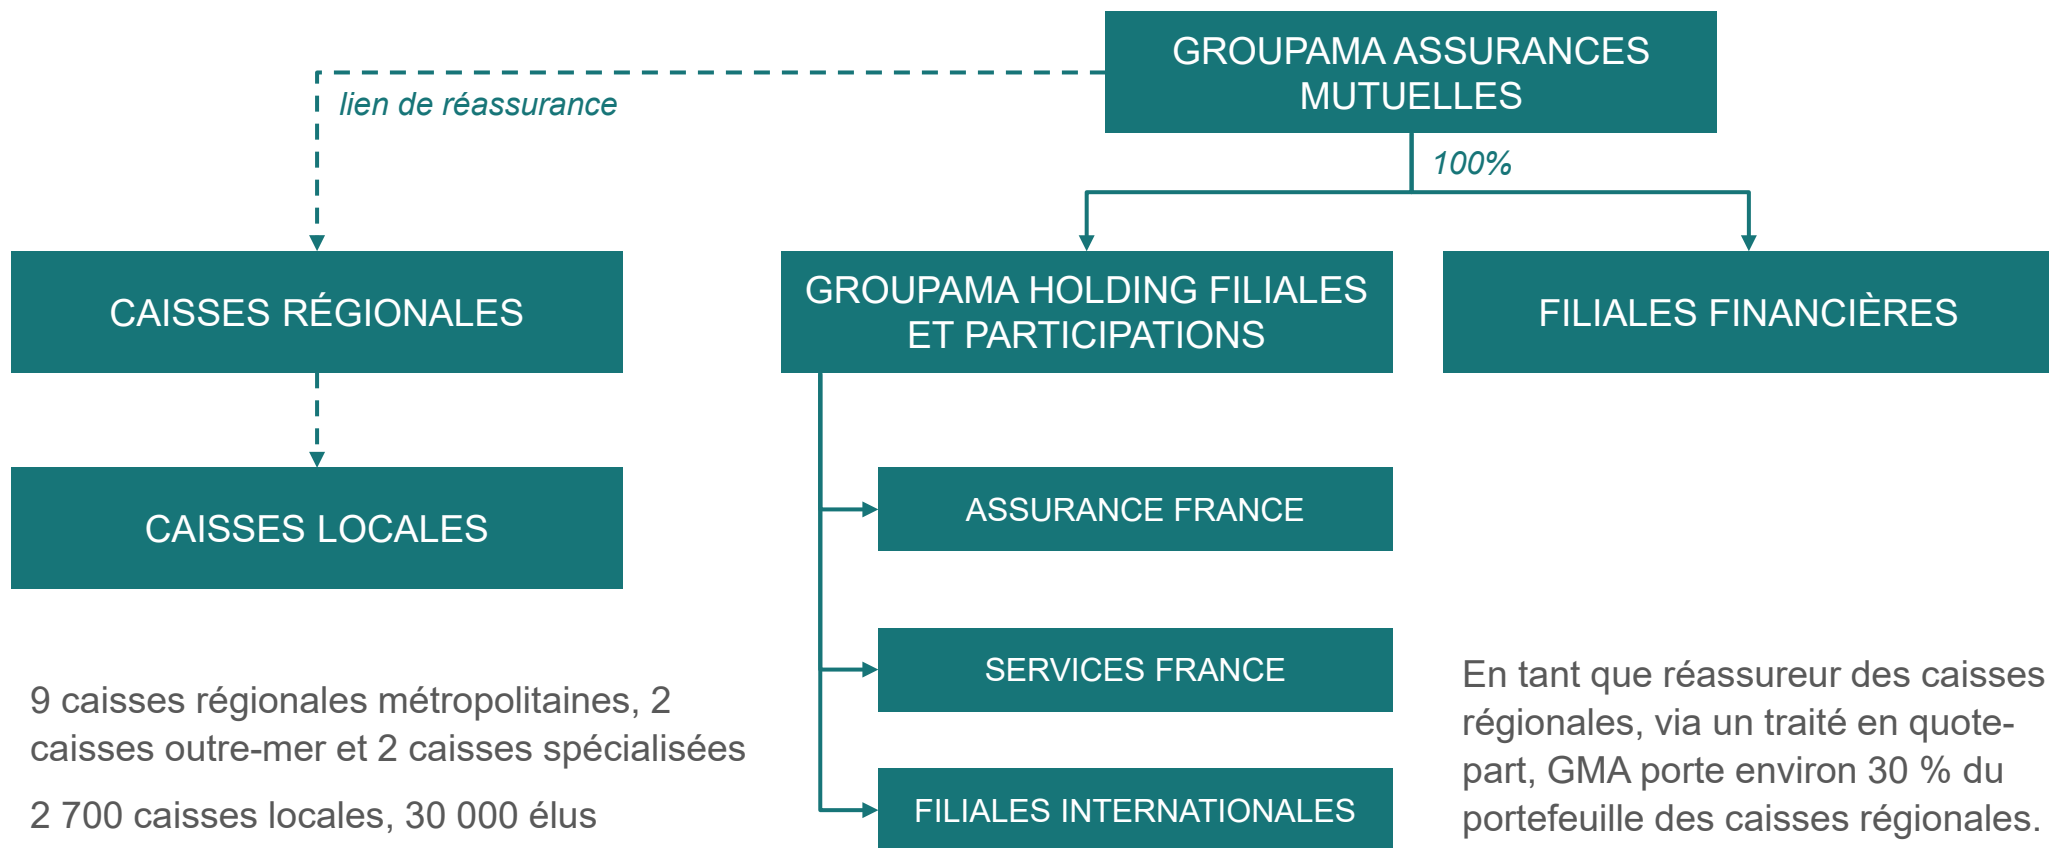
GROUPAMA ASSURANCES MUTUELLES

lien de réassurance

100%

CAISSES RÉGIONALES

GROUPAMA HOLDING FILIALES ET PARTICIPATIONS

FILIALES FINANCIÈRES

CAISSES LOCALES

ASSURANCE FRANCE

SERVICES FRANCE

FILIALES INTERNATIONALES

9 caisses régionales métropolitaines, 2 caisses outre-mer et 2 caisses spécialisées

2 700 caisses locales, 30 000 élus

En tant que réassureur des caisses régionales, via un traité en quote-part, GMA porte environ 30 % du portefeuille des caisses régionales.